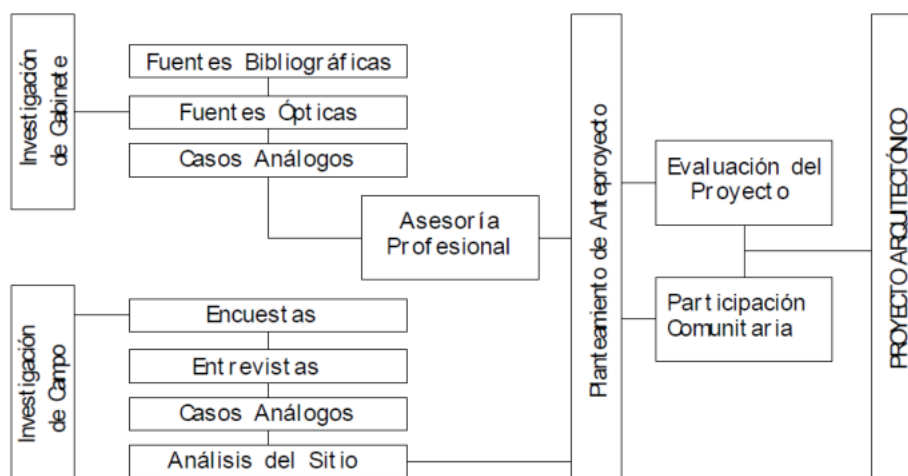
Investigación de Gabinete

Fuentes Bibliográficas

Fuentes Ópticas

Casos Análogos

Asesoría Profesional

Investigación de Campo

Encuestas

Entrevistas

Casos Análogos

Análisis del Sitio

Planteamiento de Anteproyecto

Evaluación del Proyecto

Participación Comunitaria

PROYECTO ARQUITECTÓNICO